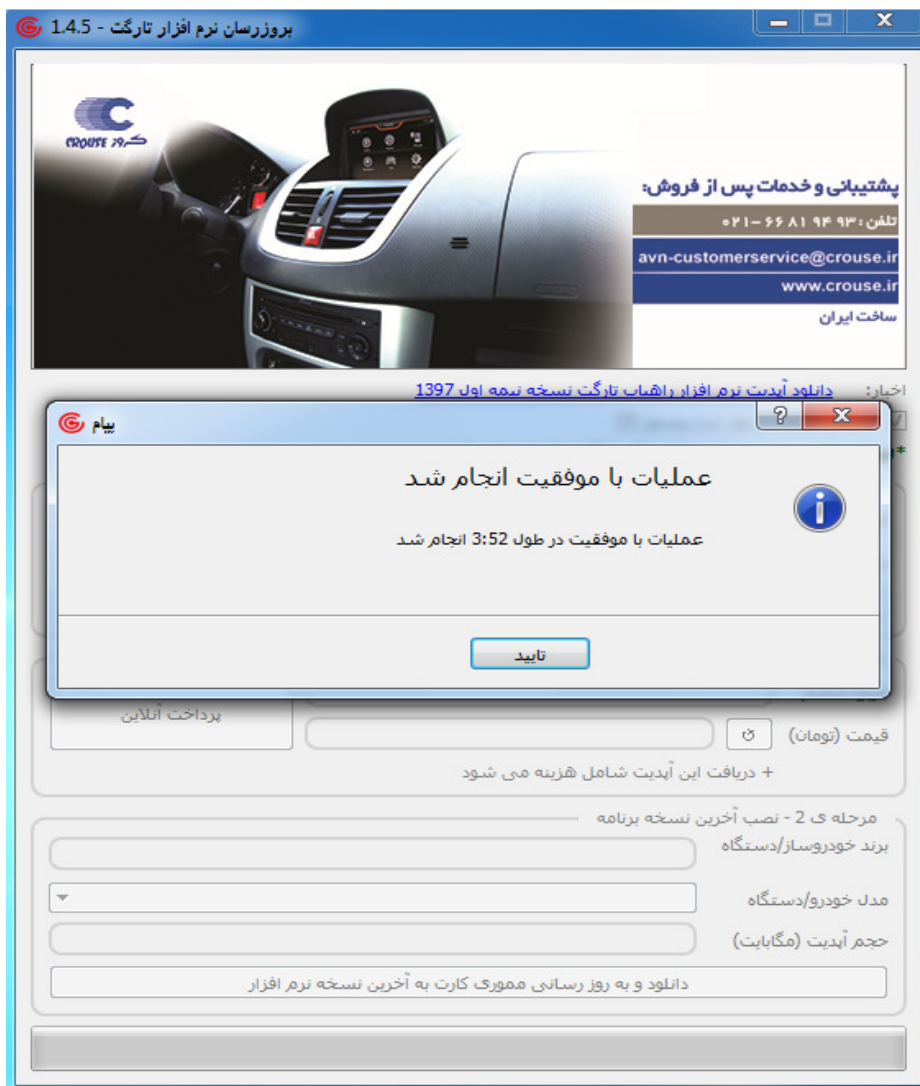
بروزرسان نرم افزار تارگت - 1.4.5

CROUSE کروز

پشتیبانی و خدمات پس از فروش:
تلفن: ۹۳ ۹۴ ۸۱ ۶۶-۰۲۱
avn-customerservice@crouse.ir
www.crouse.ir
ساخت ایران

اخبار: دانلود آپدیت نرم افزار راهیاب تارگت نسخه نیمه اول 1397

پیام
?
X
عملیات با موفقیت انجام شد
عملیات با موفقیت در طول 3:52 انجام شد
تایید

پرداخت آنلاین
قیمت (تومان)
+ دریافت این آپدیت شامل هزینه می شود

مرحله ی 2 - نصب آخرین نسخه برنامه
برند خودروساز/دستگاه
مدل خودرو/دستگاه
حجم آپدیت (مگابایت)
دانلود و به روز رسانی مموری کارت به آخرین نسخه نرم افزار